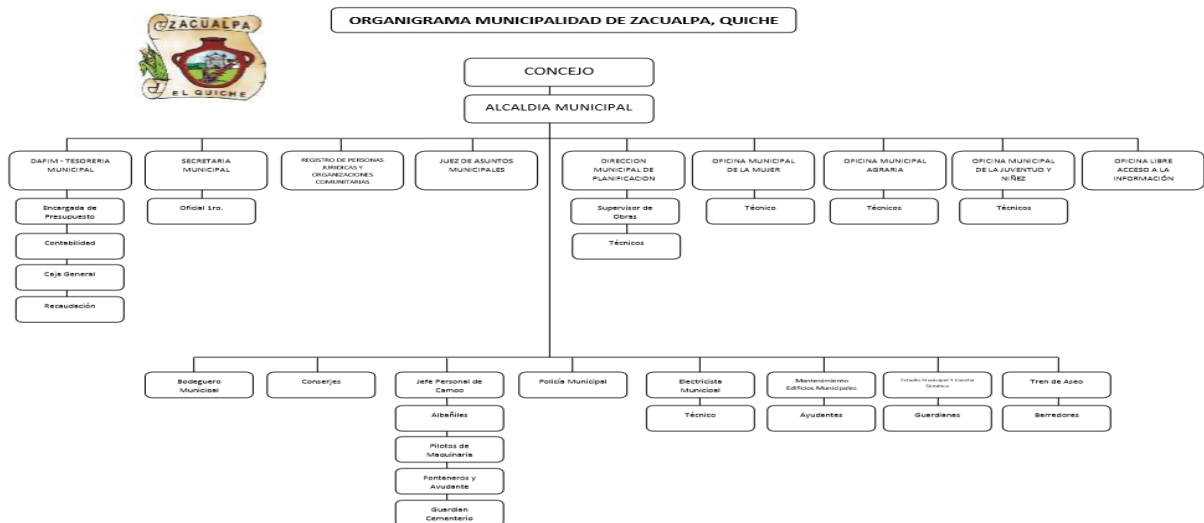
ZACUALPA
EL QUICHE

ORGANIGRAMA MUNICIPALIDAD DE ZACUALPA, QUICHE

CONCEJO

ALCALDIA MUNICIPAL

DAFIM - TESORERIA MUNICIPAL

Encargado de Presupuesto

Contabilidad

Caja General

Recaudación

SECRETARIA MUNICIPAL

Oficial 1ro.

REGISTRO DE PERSONAS JURIDICAS Y ORGANIZACIONES COMUNITARIAS

JUEZ DE ASUNTOS MUNICIPALES

DIRECCION MUNICIPAL DE PLANIFICACION

Supervisor de Obras

Técnicos

OFICINA MUNICIPAL DE LA MUJER

Técnico

OFICINA MUNICIPAL AGRARIA

Técnicos

OFICINA MUNICIPAL DE LA JUVENTUD Y NIÑEZ

Técnicos

OFICINA LIBRE ACCESO A LA INFORMACIÓN

Bodeguero Municipal

Conserjes

Jefe Personal de Campo

Albañiles

Pilotos de Maquinaria

Fontaneros y Ayudante

Guardian Cementerio

Policía Municipal

Electricista Municipal

Técnico

Mantenimiento Edificios Municipales

Ayudantes

Estadio Municipal Y Cancha Sintética

Guardianes

Tren de Aseo

Barredores